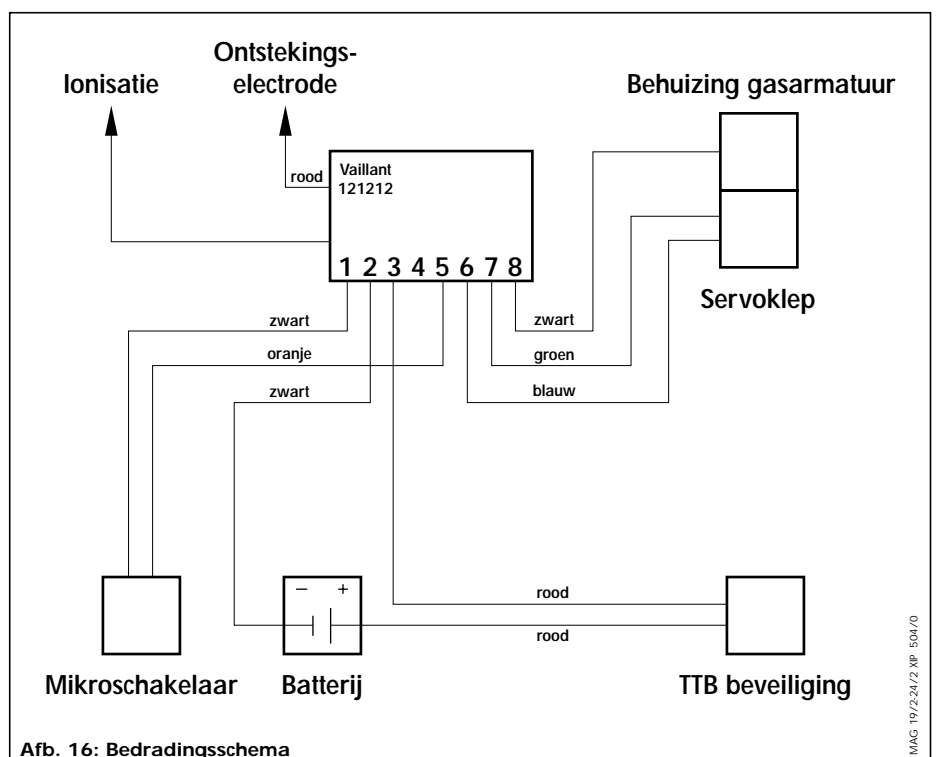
Ionisatie

Ontstekings-electrode

Behuizing gasarmatuur

rood

Vaillant
121212

1 2 3 4 5 6 7 8

Servoklep

zwart

oranje

zwart

zwart

groen

blauw

– +

rood

rood

Mikroschakelaar

Batterij

TTB beveiliging

MAG 19/2-24/2 XIP 504/0

Afb. 16: Bedradingsschema